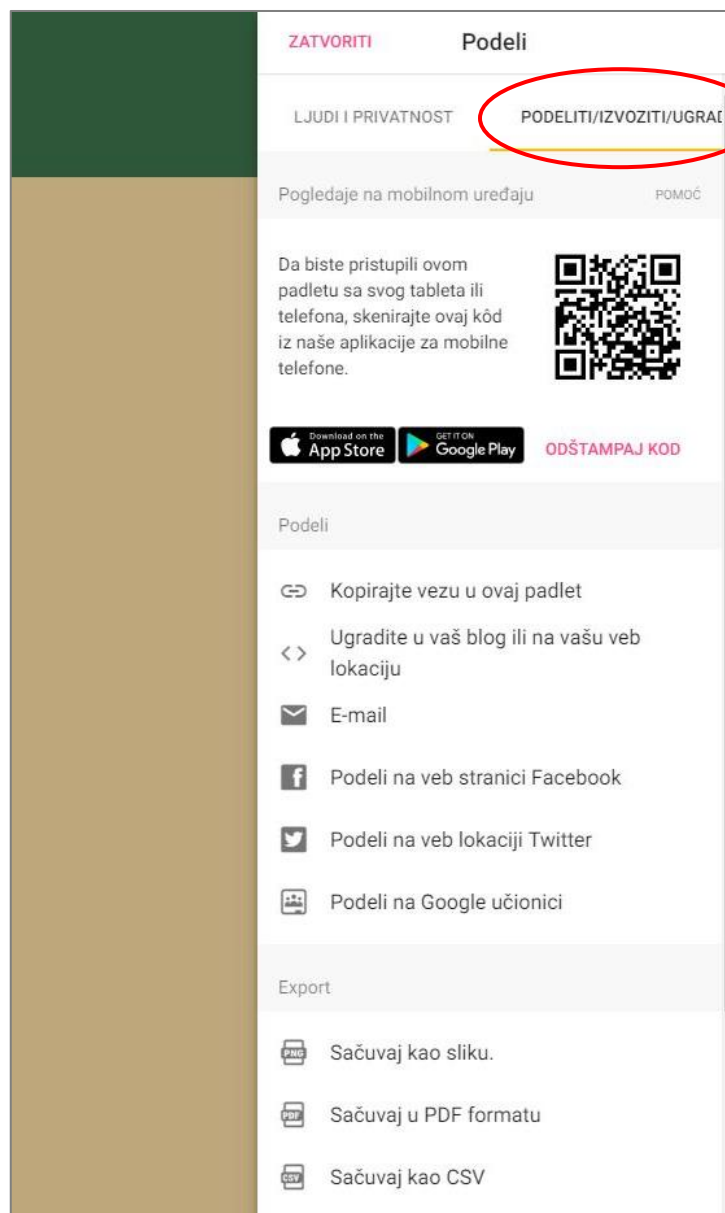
ZATVORITI Podeli

LJUDI I PRIVATNOST PODELITI/IZVOZITI/UGRA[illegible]

Pogledaje na mobilnom uređaju POMOĆ

Da biste pristupili ovom padletu sa svog tableta ili telefona, skenirajte ovaj kôd iz naše aplikacije za mobilne telefone.

Download on the App Store GET IT ON Google Play ODŠTAMPAJ KOD

Podeli

Kopirajte vezu u ovaj padlet

Ugradite u vaš blog ili na vašu veb lokaciju

E-mail

Podeli na veb stranici Facebook

Podeli na veb lokaciji Twitter

Podeli na Google učionici

Export

PNG Sačuvaj kao sliku.

PDF Sačuvaj u PDF formatu

CSV Sačuvaj kao CSV